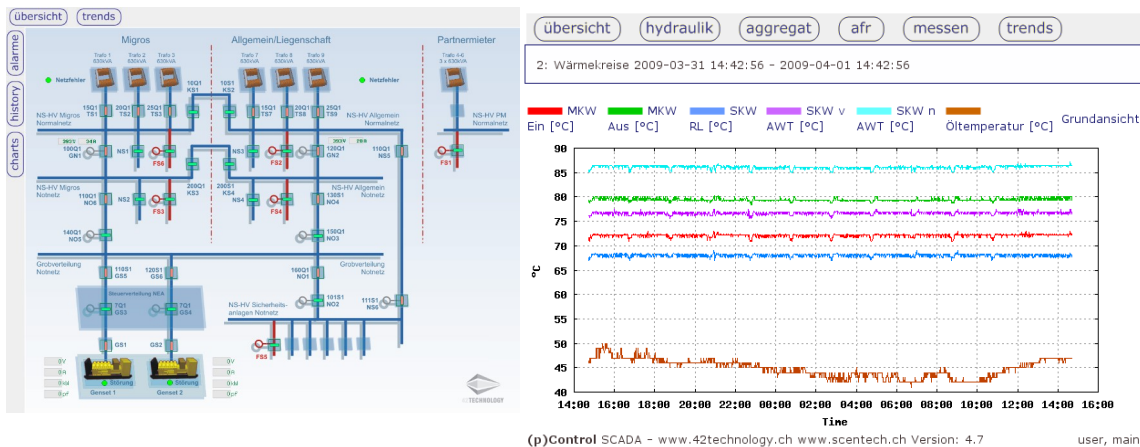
übersicht trends

alarme history charts

Migros

Allgemein/Liegenschaft

Partnermieter

Trafo 1 630kVA Trafo 2 630kVA Trafo 3 630kVA

Trafo 7 630kVA Trafo 8 630kVA Trafo 9 630kVA

Trafo 4-6 3 x 630kVA

Netzfehler

Netzfehler

10Q1 KS1

10S1 KS2

NS-HV Migros Normalnetz

15Q1 TS1 20Q1 TS2 25Q1 TS3

15Q1 TS7 20Q1 TS8 25Q1 TS9

NS-HV Allgemein Normalnetz

NS-HV PM Normalnetz

100Q1 GN1

NS1

FS6

NS3

FS2

120Q1 GN2

110Q1 NS5

FS1

NS-HV Migros Notnetz

110Q1 NO6

NS2

FS3

200Q1 KS3

200S1 KS4

NS4

FS4

130S1 NO4

NS-HV Allgemein Notnetz

140Q1 NO5

130Q1 NO3

Grobverteilung Notnetz

115S1 GS5

120S1 GS6

Grobverteilung Notnetz

160Q1 NO1

Steuerverteilung NEA

7Q1 GS3

7Q1 GS4

NS-HV Sicherheitsanlagen Notnetz

101S1 NO2

111S1 NS6

GS1

GS2

FS5

Störung

Störung

Genset 1

Genset 2

42TECHNOLOGY

übersicht hydraulik aggregat afr messen trends

2: Wärmel:reise 2009-03-31 14:42:56 - 2009-04-01 14:42:56

MKW Ein [°C]
MKW Aus [°C]
SKW RL [°C]
SKW v AWT [°C]
SKW n AWT [°C]
Öltemperatur [°C]
Grundansicht

90
85
80
75
70
65
60
55
50
45
40

°C

14:00 16:00 18:00 20:00 22:00 00:00 02:00 04:00 06:00 08:00 10:00 12:00 14:00 16:00

Time

(p)Control SCADA - www.42technology.ch www.scentech.ch Version: 4.7

user, main